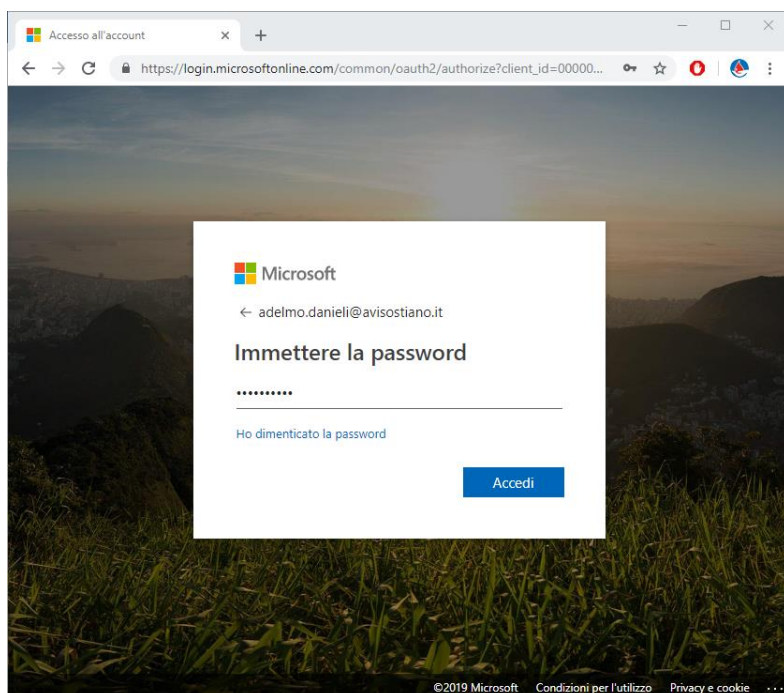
Accesso all'account

https://login.microsoftonline.com/common/oauth2/authorize?client_id=00000...

Microsoft

← adelmo.danieli@avisostiano.it

Immettere la password

••••••••••

Ho dimenticato la password

Accedi

©2019 Microsoft Condizioni per l'utilizzo Privacy e cookie ···